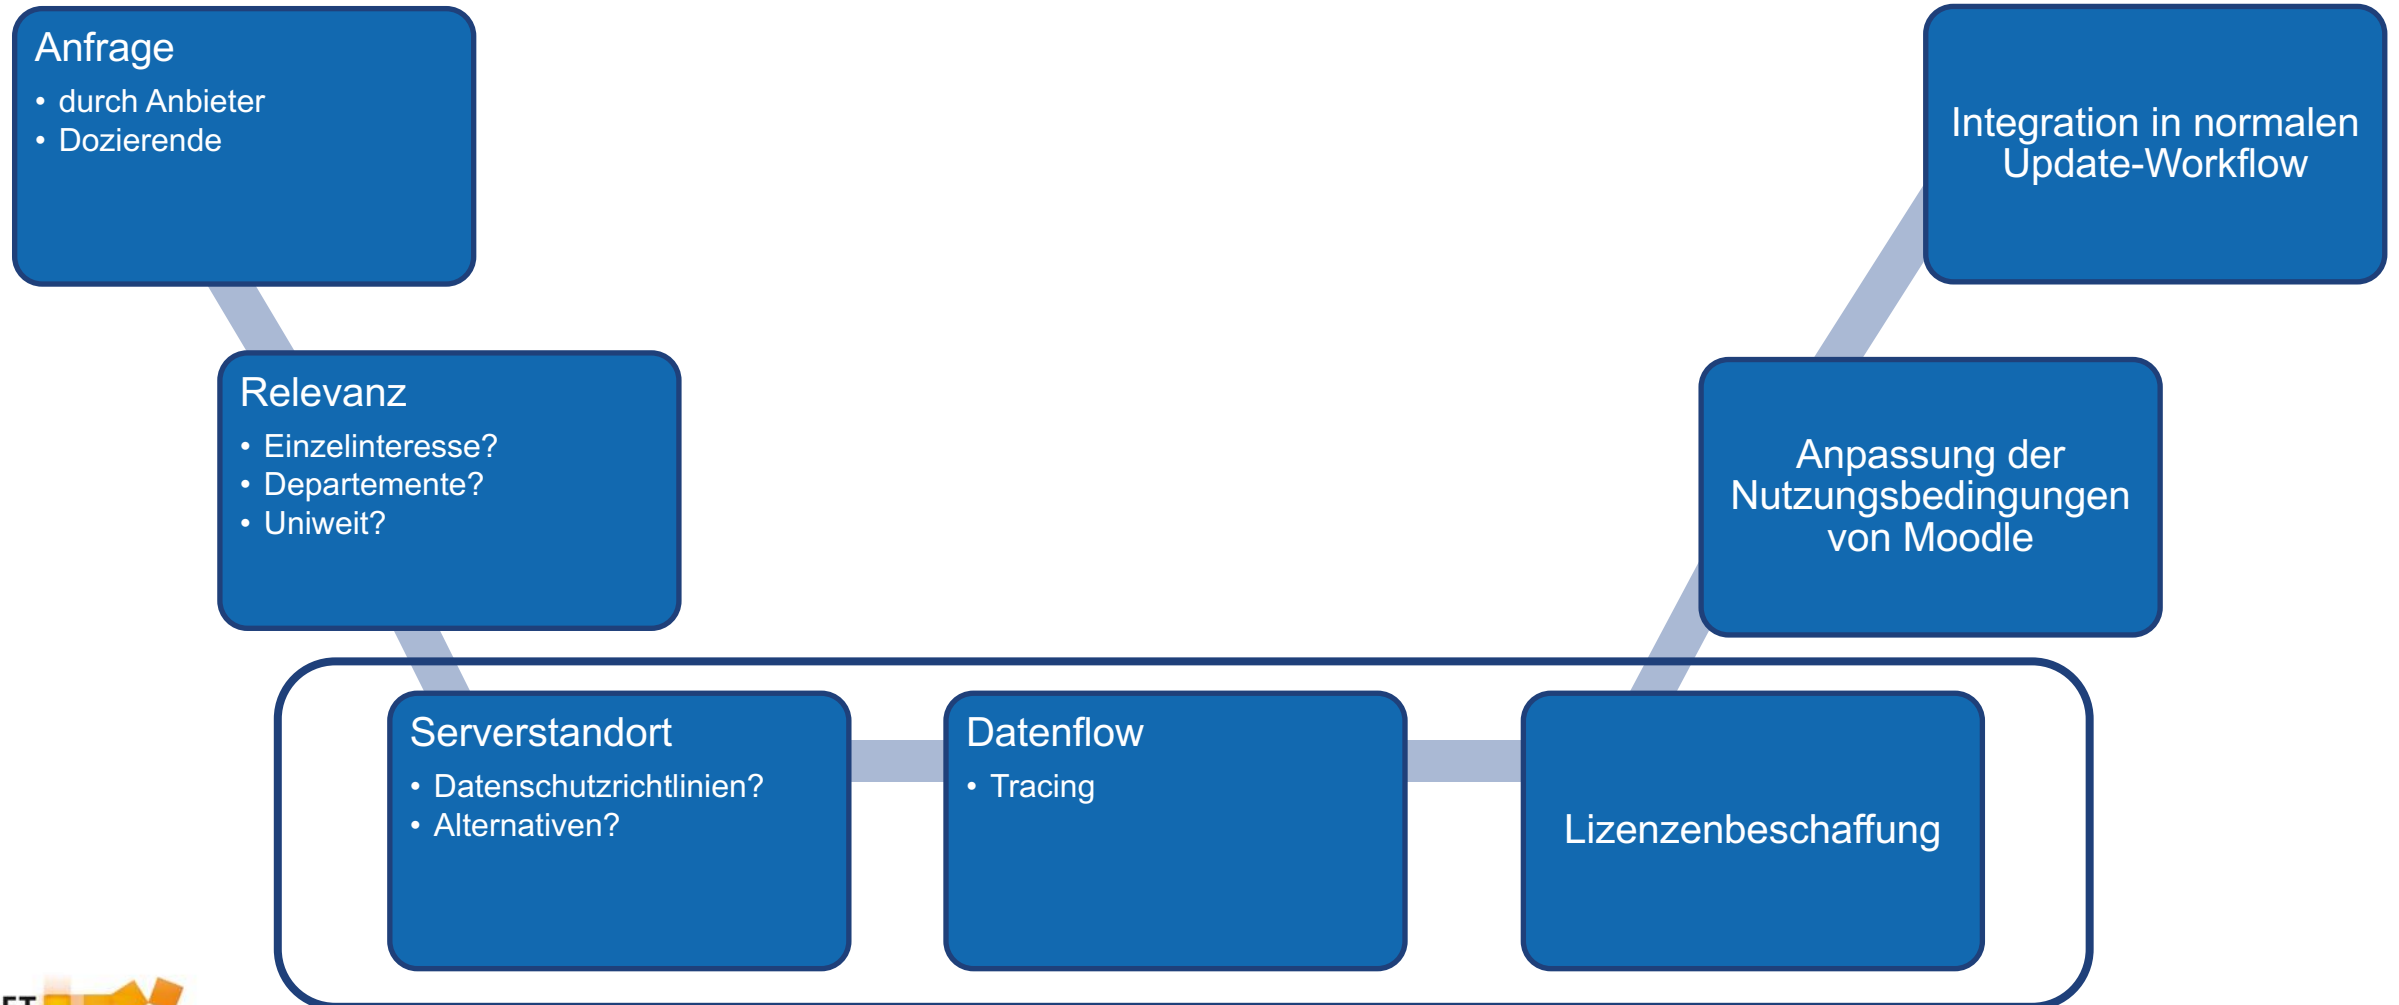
Anfrage
• durch Anbieter
• Dozierende

Relevanz
• Einzelinteresse?
• Departemente?
• Uniweit?

Serverstandort
• Datenschutzrichtlinien?
• Alternativen?

Datenflow
• Tracing

Lizenzenbeschaffung

Anpassung der Nutzungsbedingungen von Moodle

Integration in normalen Update-Workflow